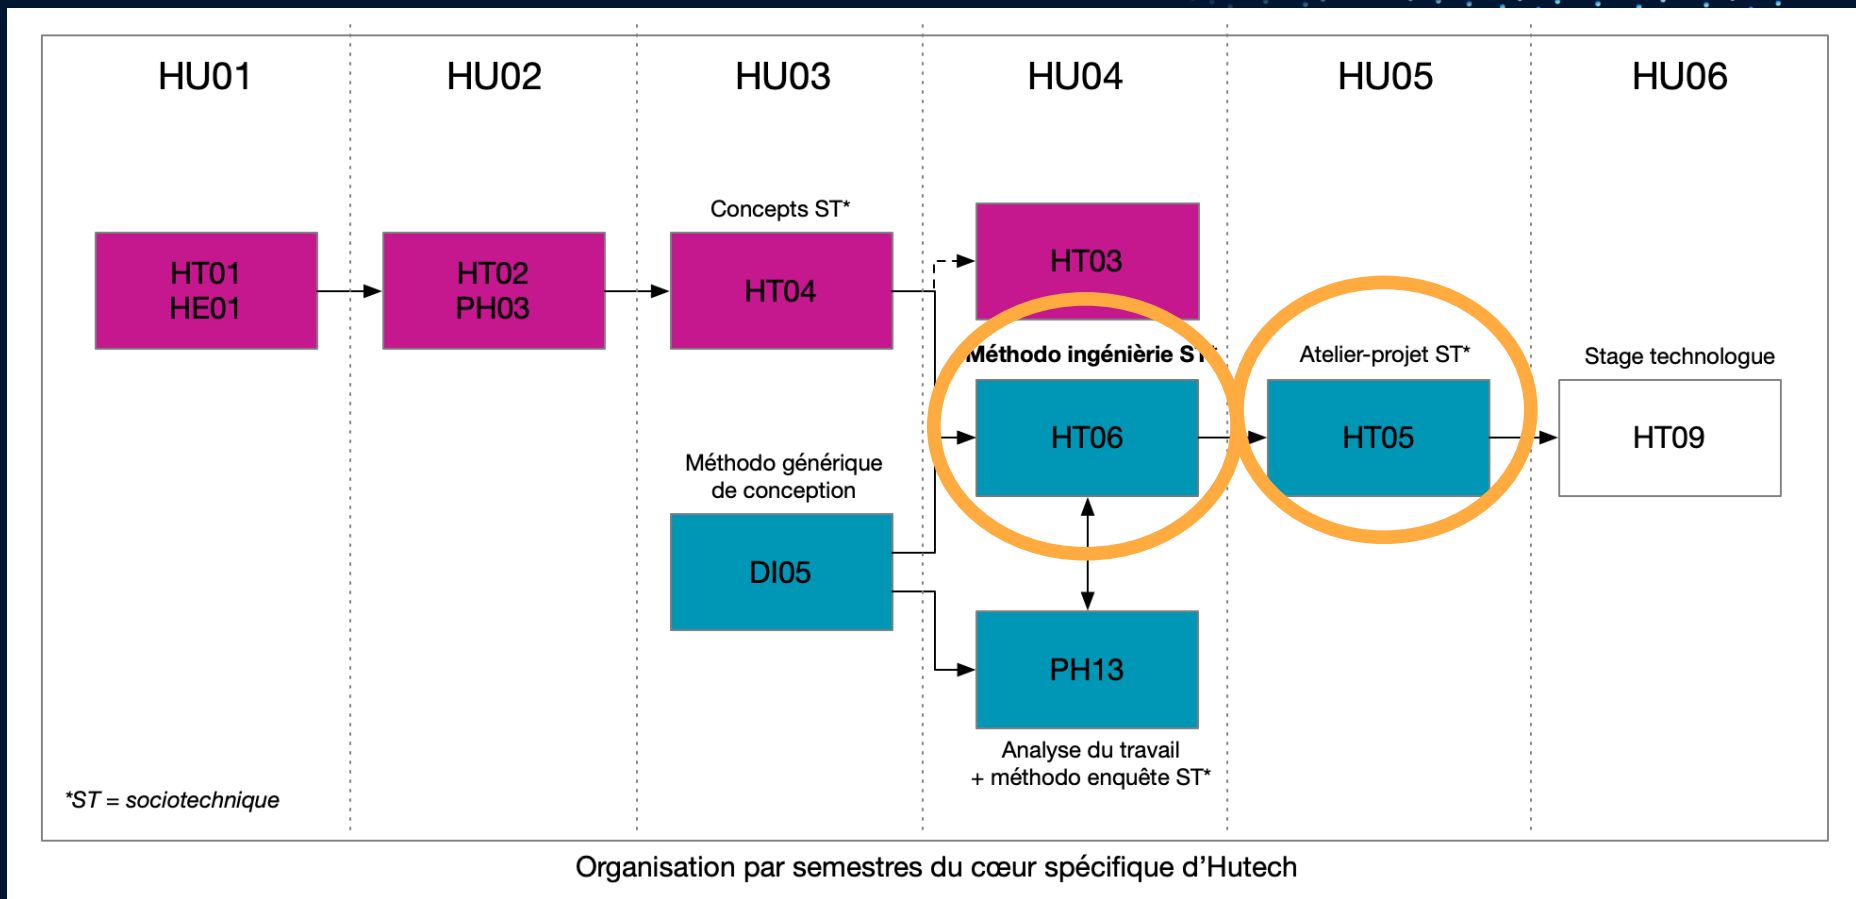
HU01

HU02

HU03

HU04

HU05

HU06

HT01
HE01

HT02
PH03

Concepts ST*

HT04

HT03

Méthodo ingénièrie ST*

HT06

Atelier-projet ST*

HT05

Stage technologue

HT09

Méthodo générique de conception

DI05

PH13

Analyse du travail + méthodo enquête ST*

*ST = sociotechnique

Organisation par semestres du cœur spécifique d'Hutech